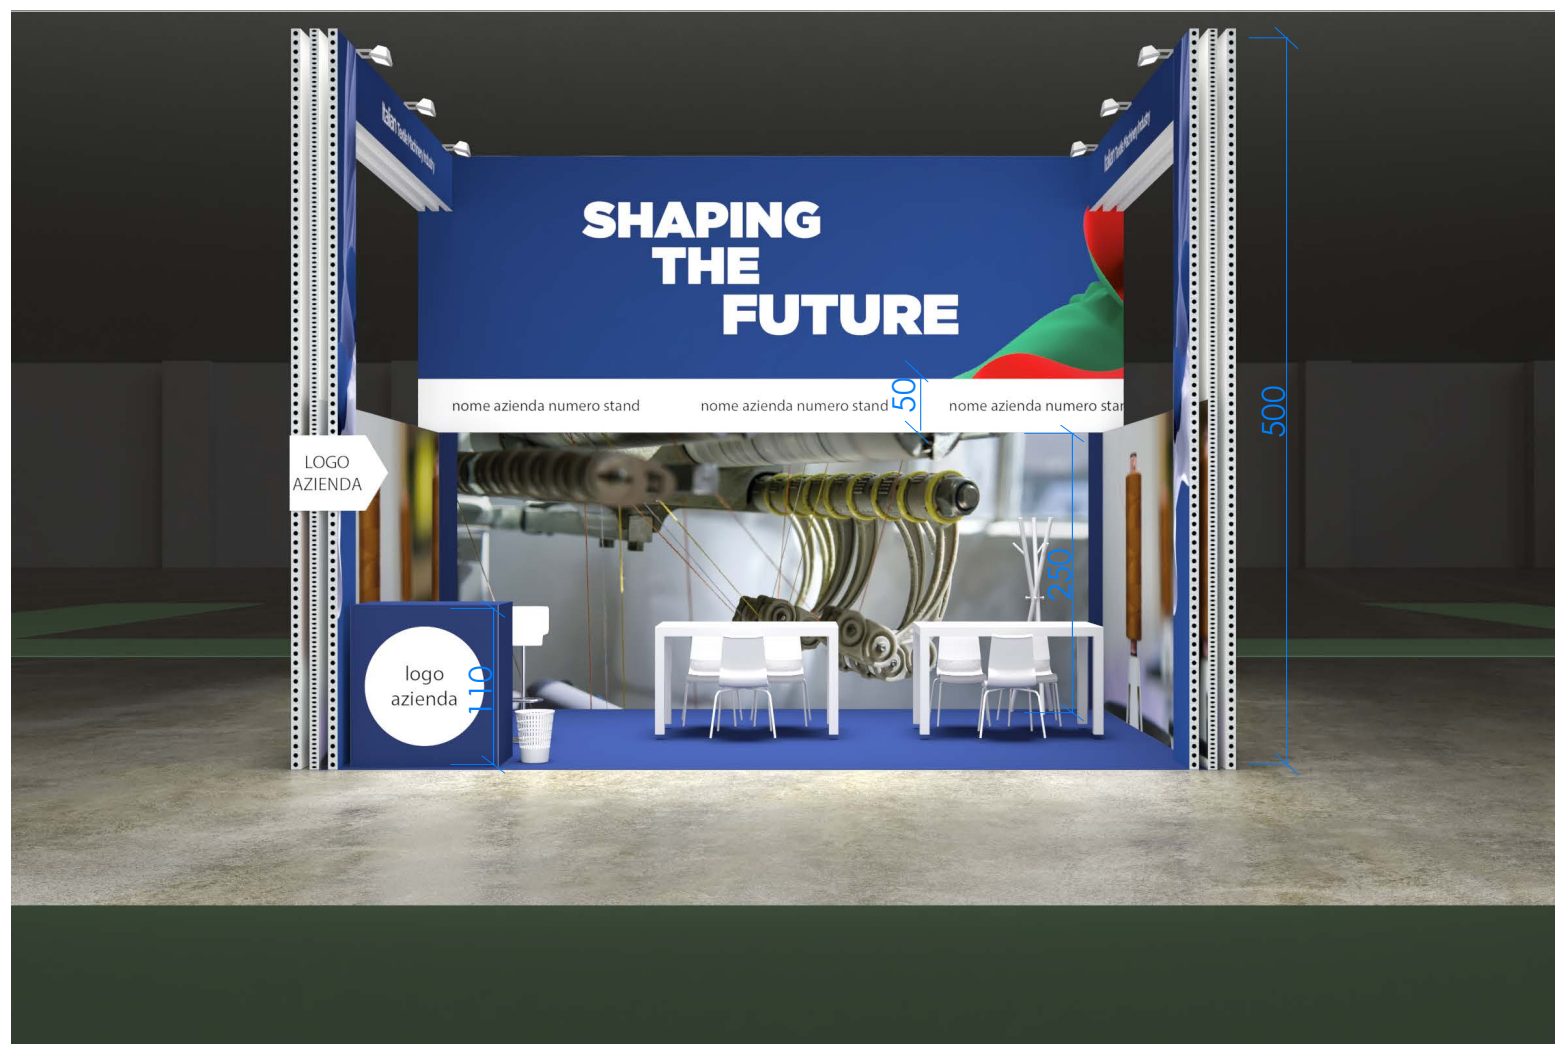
Italian textile machinery industry

Italian textile machinery industry

SHAPING
THE
FUTURE

nome azienda numero stand

nome azienda numero stand

50

nome azienda numero star

500

LOGO
AZIENDA

250

logo
azienda

110